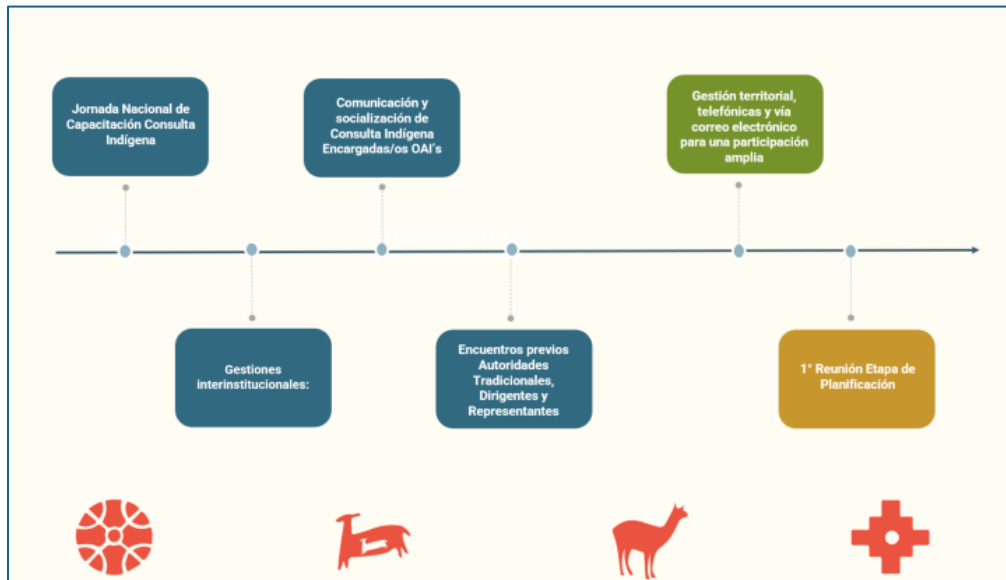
Jornada Nacional de Capacitación Consulta Indígena

Gestiones interinstitucionales:

Comunicación y socialización de Consulta Indígena Encargadas/os OAI's

Encuentros previos Autoridades Tradicionales, Dirigentes y Representantes

Gestión territorial, telefónicas y vía correo electrónico para una participación amplia

1° Reunión Etapa de Planificación